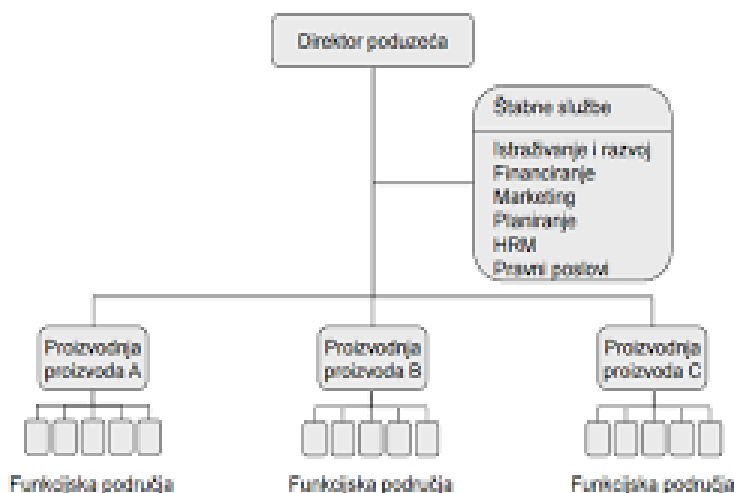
Direktor poduzeća

Štabne službe

Istraživanje i razvoj
Financiranje
Marketing
Planiranje
HRM
Pravni poslovi

Proizvodnja proizvoda A

Proizvodnja proizvoda B

Proizvodnja proizvoda C

Funkcijska područja

Funkcijska područja

Funkcijska područja